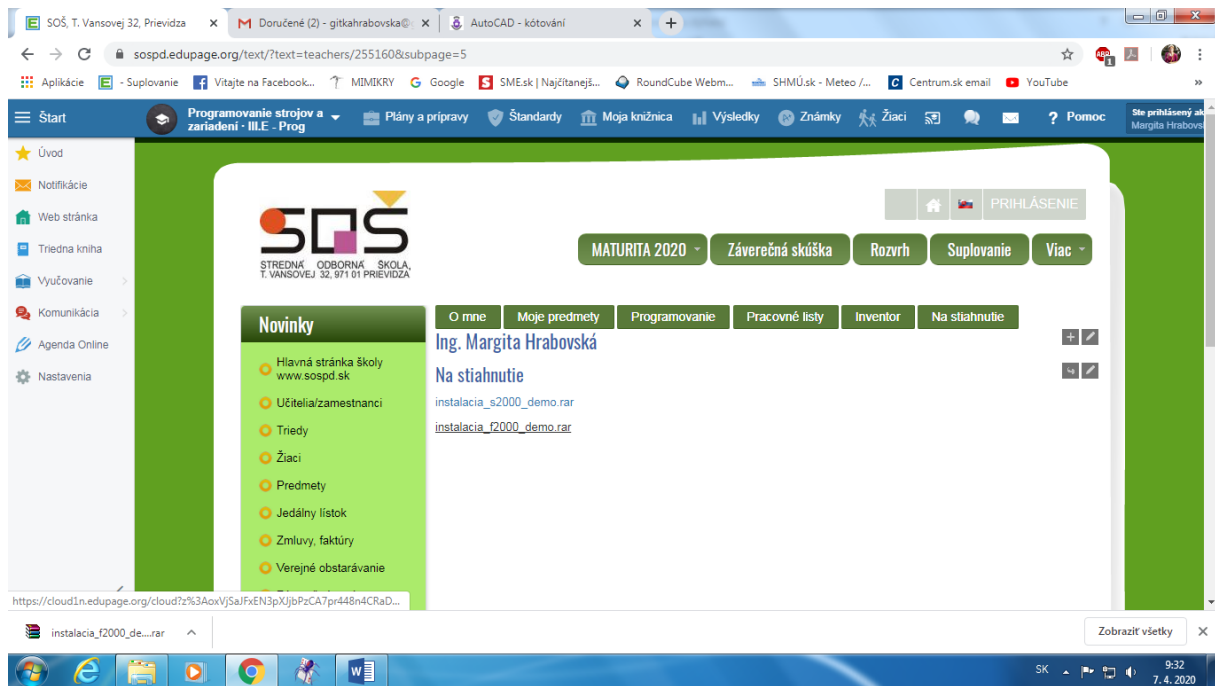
SOŠ, T. Vansovej 32, Prievidza ×
Doručené (2) - gitkahrabovska@ ×
AutoCAD - kótování ×
+

sospd.edupage.org/text/?text=teachers/255160&subpage=5

Aplikácie
- Suplovanie
Vitajte na Facebook...
MIMIKRY
Google
SME.sk | Najčítanejš...
RoundCube Webm...
SHMÚ.sk - Meteo /...
Centrum.sk email
YouTube

Štart
Programovanie strojov a zariadení · III.E - Prog
Plány a prípravy
Štandardy
Moja knižnica
Výsledky
Známky
Žiaci
? Pomoc
Ste prihlásený ak
Margita Hrabovs

Úvod
Notifikácie
Web stránka
Triedna kniha
Vyučovanie
Komunikácia
Agenda Online
Nastavenia

STREDNÁ ODBORNÁ ŠKOLA, T. VANSOVEJ 32, 971 01 PRIEVIDZA

PRIHLÁSENIE

MATURITA 2020
Záverečná skúška
Rozvrh
Suplovanie
Viac

Novinky
Hlavná stránka školy www.sospd.sk
Učitelia/zamestnanci
Triedy
Žiaci
Predmety
Jedálny lístok
Zmluvy, faktúry
Verejné obstarávanie

O mne
Moje predmety
Programovanie
Pracovné listy
Inventor
Na stiahnutie

Ing. Margita Hrabovská

Na stiahnutie

instalacia_s2000_demo.rar

instalacia_f2000_demo.rar

https://cloud1n.edupage.org/cloud?z%3AoxVjSaJFxEN3pXJjbPzCA7pr448n4CRaD...

instalacia_f2000_de....rar
Zobraziť všetky

SK
9:32
7. 4. 2020